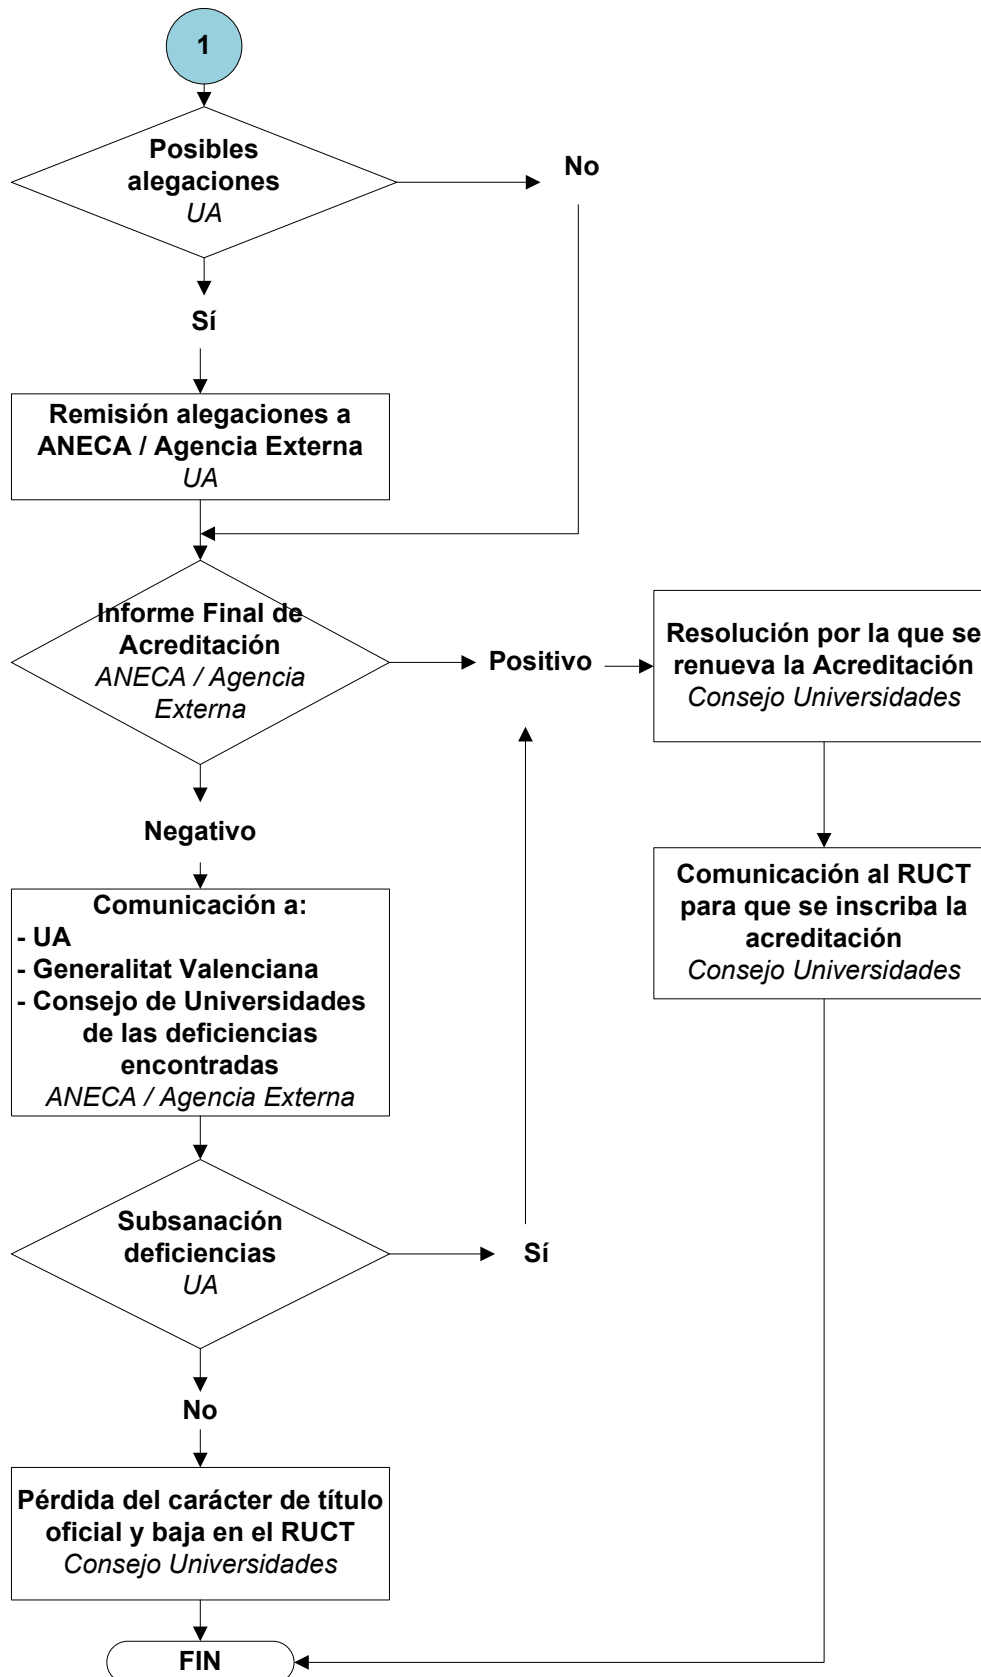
1

Posibles alegaciones
UA

No

Sí

Remisión alegaciones a ANECA / Agencia Externa
UA

Informe Final de Acreditación
ANECA / Agencia Externa

Positivo

Resolución por la que se renueva la Acreditación
Consejo Universidades

Negativo

Comunicación a:
- UA
- Generalitat Valenciana
- Consejo de Universidades
de las deficiencias encontradas
ANECA / Agencia Externa

Comunicación al RUCT para que se inscriba la acreditación
Consejo Universidades

Subsanación deficiencias
UA

Sí

No

Pérdida del carácter de título oficial y baja en el RUCT
Consejo Universidades

FIN